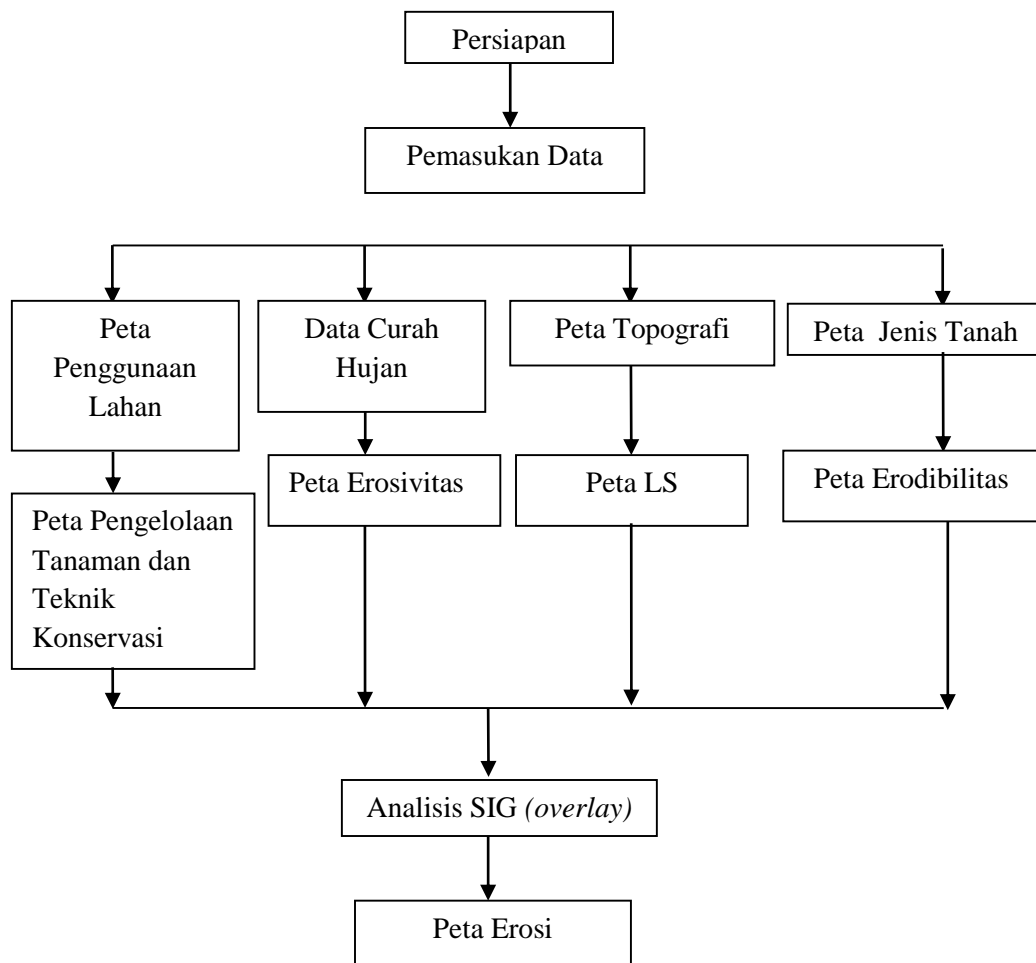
Persiapan

Pemasukan Data

Peta Penggunaan Lahan

Data Curah Hujan

Peta Topografi

Peta Jenis Tanah

Peta Pengelolaan Tanaman dan Teknik Konservasi

Peta Erosivitas

Peta LS

Peta Erodibilitas

Analisis SIG *(overlay)*

Peta Erosi